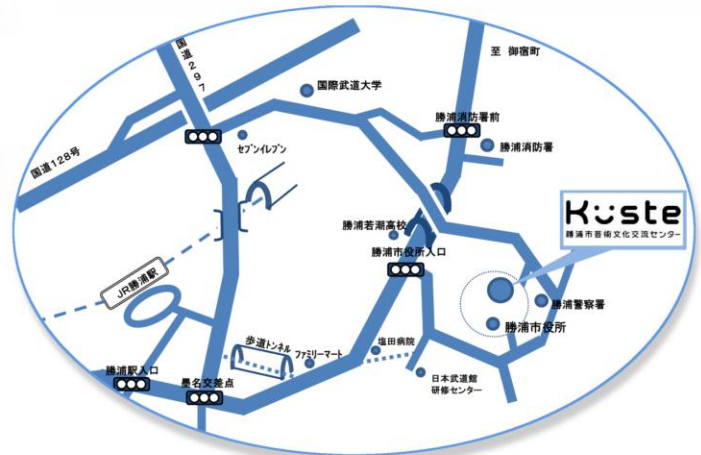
至 御宿町

国道297

国際武道大学

国道128号

セブンイレブン

勝浦消防署前

勝浦消防署

勝浦若潮高校

勝浦市役所入口

Küste
勝浦市芸術文化交流センター

JR勝浦駅

勝浦警察署

勝浦市役所

歩道トンネル

ファミリーマート

塩田病院

勝浦駅入口

墨名交差点

日本武道館
研修センター